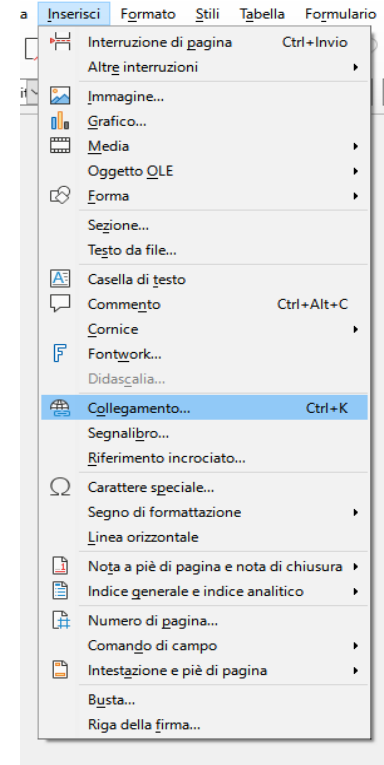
a Inserisci Formato Stili Tabella Formulario

Interruzione di pagina Ctrl+Invio
Altre interruzioni
Immagine...
Grafico...
Media
Oggetto OLE
Forma
Sezione...
Testo da file...
Casella di testo
Commento Ctrl+Alt+C
Cornice
Fontwork...
Didascalia...
Collegamento... Ctrl+K
Segnalibro...
Riferimento incrociato...
Carattere speciale...
Segno di formattazione
Linea orizzontale
Nota a piè di pagina e nota di chiusura
Indice generale e indice analitico
Numero di pagina...
Comando di campo
Intestazione e piè di pagina
Busta...
Riga della firma...